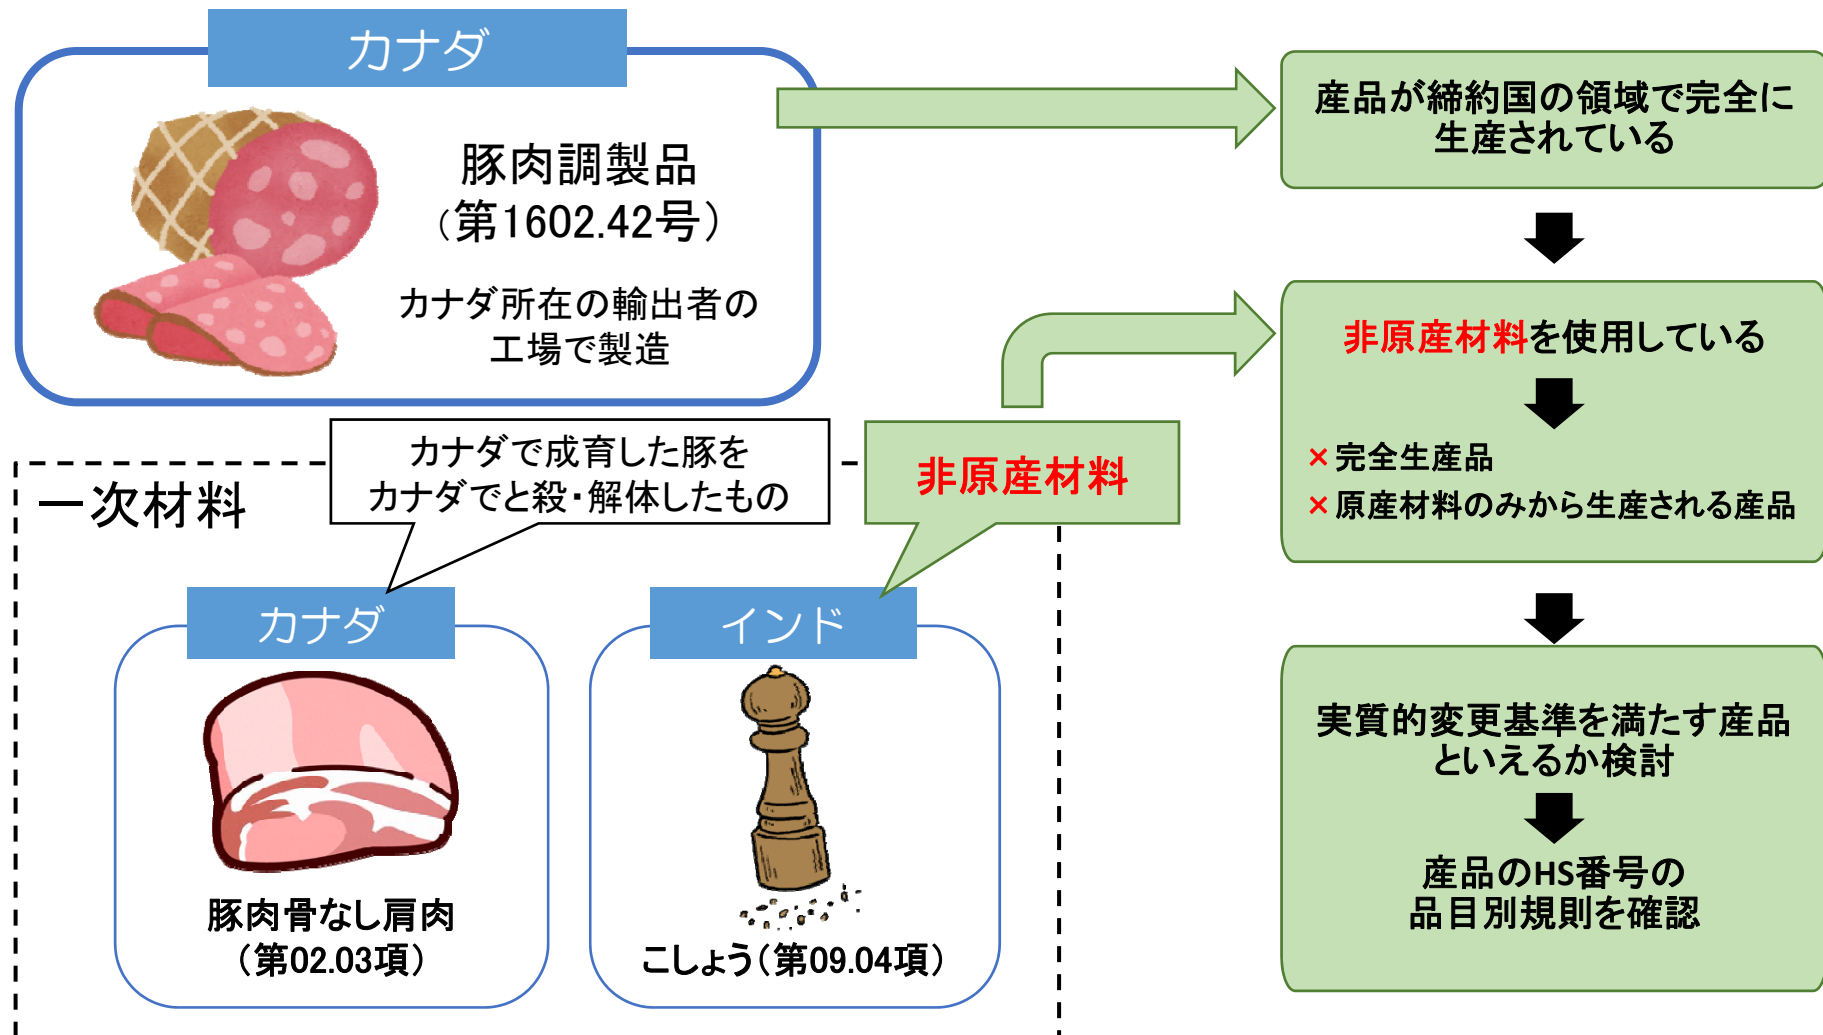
カナダ

豚肉調製品
（第1602.42号）

カナダ所在の輸出者の工場で製造

産品が締約国の領域で完全に生産されている

非原産材料を使用している

×完全生産品
×原産材料のみから生産される産品

実質的変更基準を満たす産品といえるか検討

産品のHS番号の品目別規則を確認

一次材料

カナダで成育した豚をカナダでと殺・解体したもの

非原産材料

カナダ

豚肉骨なし肩肉
（第02.03項）

インド

こしょう（第09.04項）